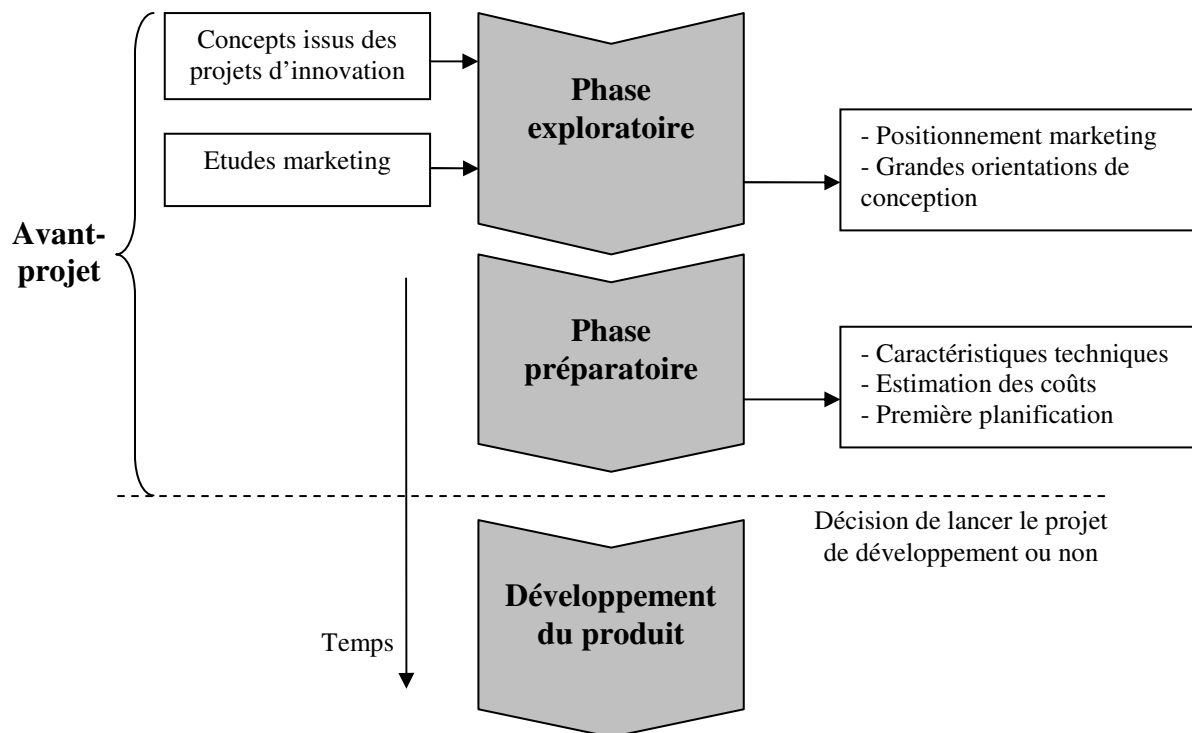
Avant-projet

Concepts issus des projets d'innovation

Etudes marketing

Phase exploratoire

- Positionnement marketing
- Grandes orientations de conception

Phase préparatoire

- Caractéristiques techniques
- Estimation des coûts
- Première planification

Décision de lancer le projet de développement ou non

Développement du produit

Temps